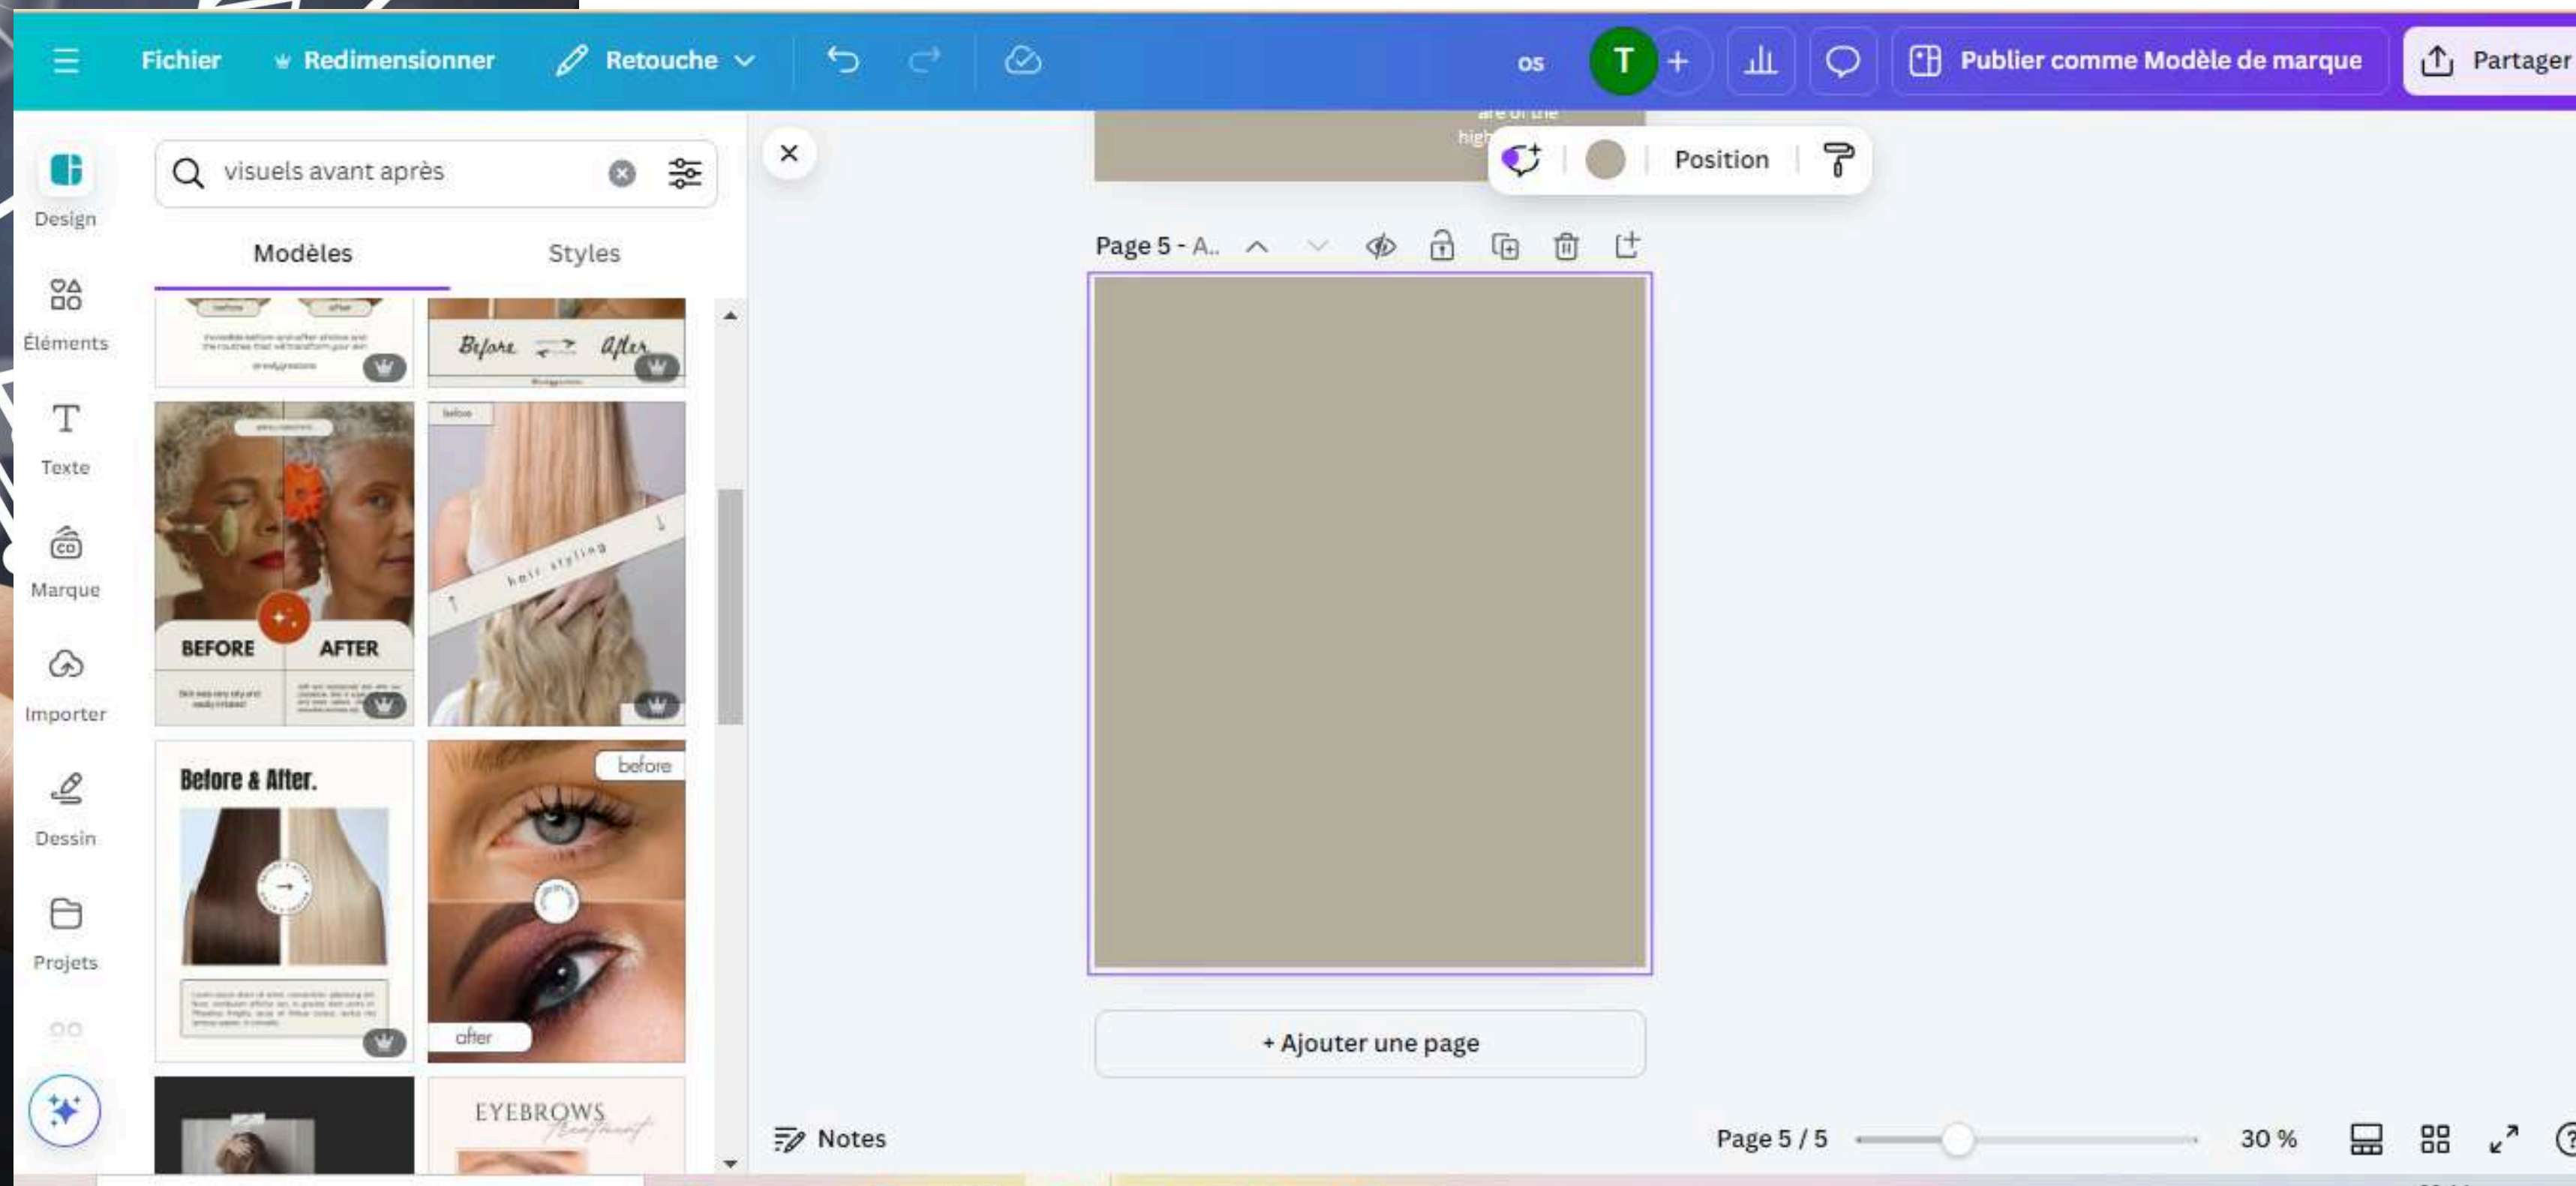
Fichier Redimensionner Retouche
os T +
Publier comme Modèle de marque
Partager

Design
Éléments
Texte
Marque
Importer
Dessin
Projets

visuels avant après

Modèles
Styles

Before After

BEFORE AFTER

hair styling

Before & After.

before
after

EYEBROWS

Position

Page 5 - A..

+ Ajouter une page

Notes

Page 5 / 5
30 %